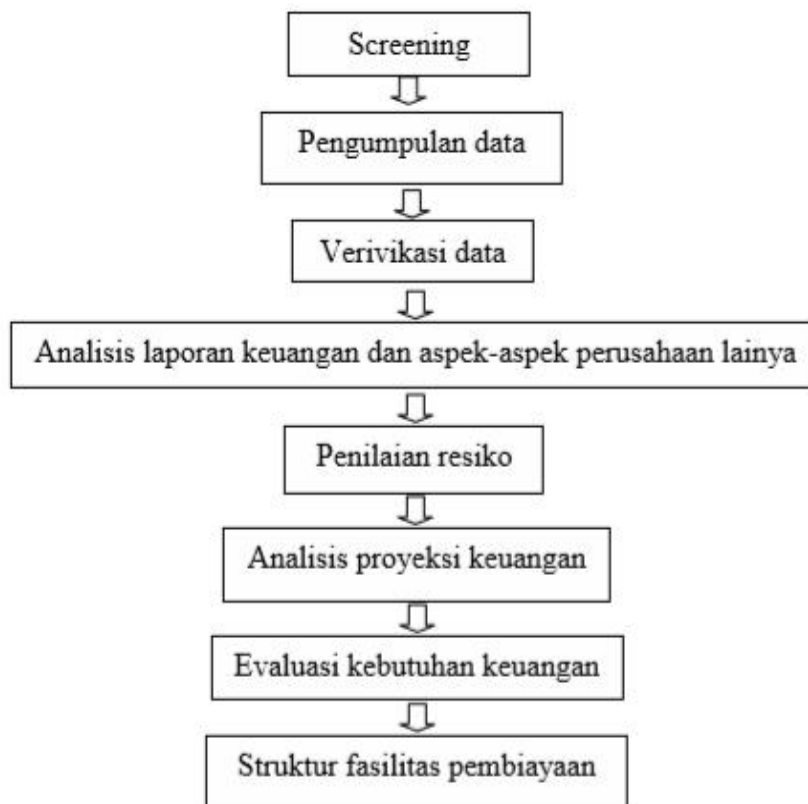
Screening

Pengumpulan data

Verivikasi data

Analisis laporan keuangan dan aspek-aspek perusahaan lainya

Penilaian resiko

Analisis proyeksi keuangan

Evaluasi kebutuhan keuangan

Struktur fasilitas pembiayaan